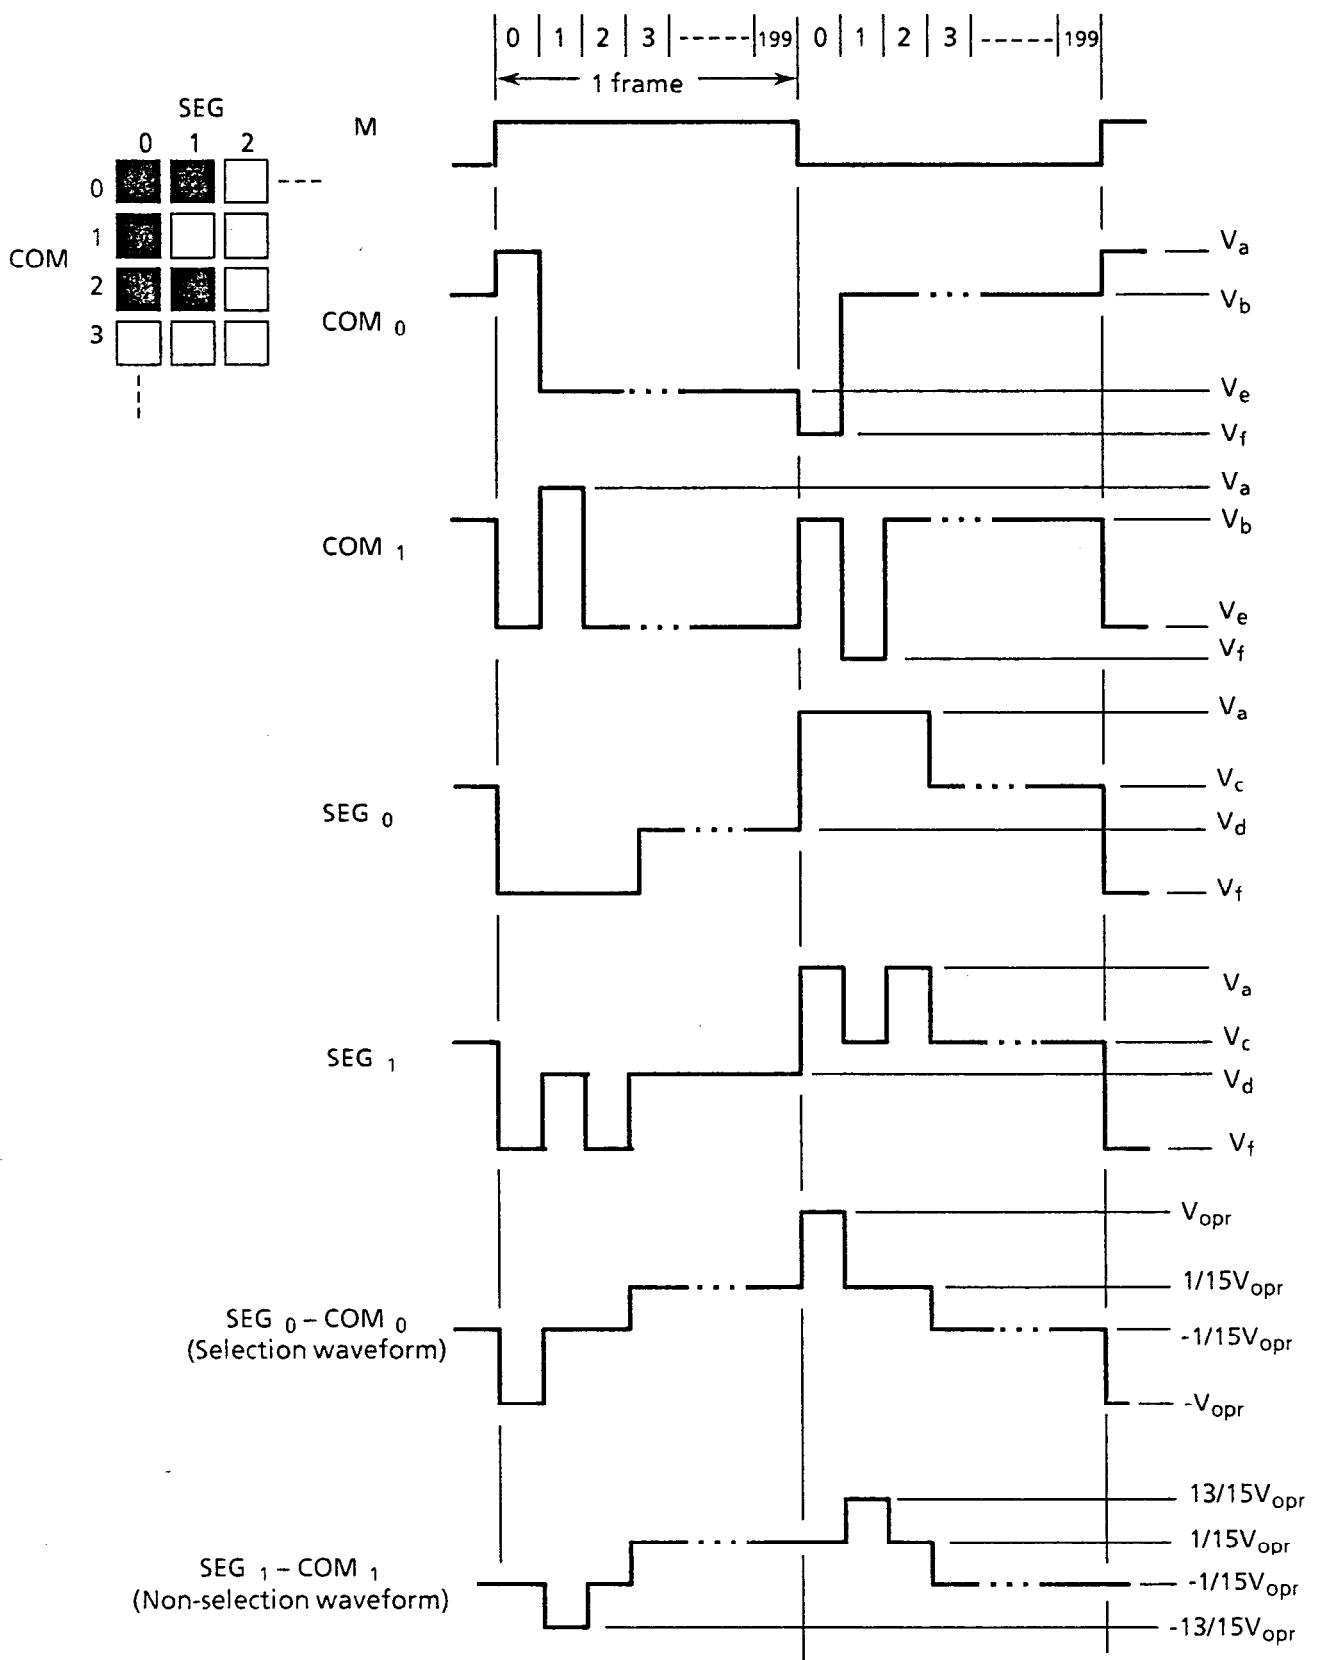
| 0 | 1 | 2 | 3 | ----- | 199 | 0 | 1 | 2 | 3 | ----- | 199 |

1 frame

SEG
0 1 2

COM
0
1
2
3

M

COM 0

$V_a$
$V_b$
$V_e$
$V_f$

COM 1

$V_a$
$V_b$
$V_e$
$V_f$

SEG 0

$V_a$
$V_c$
$V_d$
$V_f$

SEG 1

$V_a$
$V_c$
$V_d$
$V_f$

SEG 0 – COM 0
(Selection waveform)

$V_{opr}$
$1/15V_{opr}$
$-1/15V_{opr}$
$-V_{opr}$

SEG 1 – COM 1
(Non-selection waveform)

$13/15V_{opr}$
$1/15V_{opr}$
$-1/15V_{opr}$
$-13/15V_{opr}$